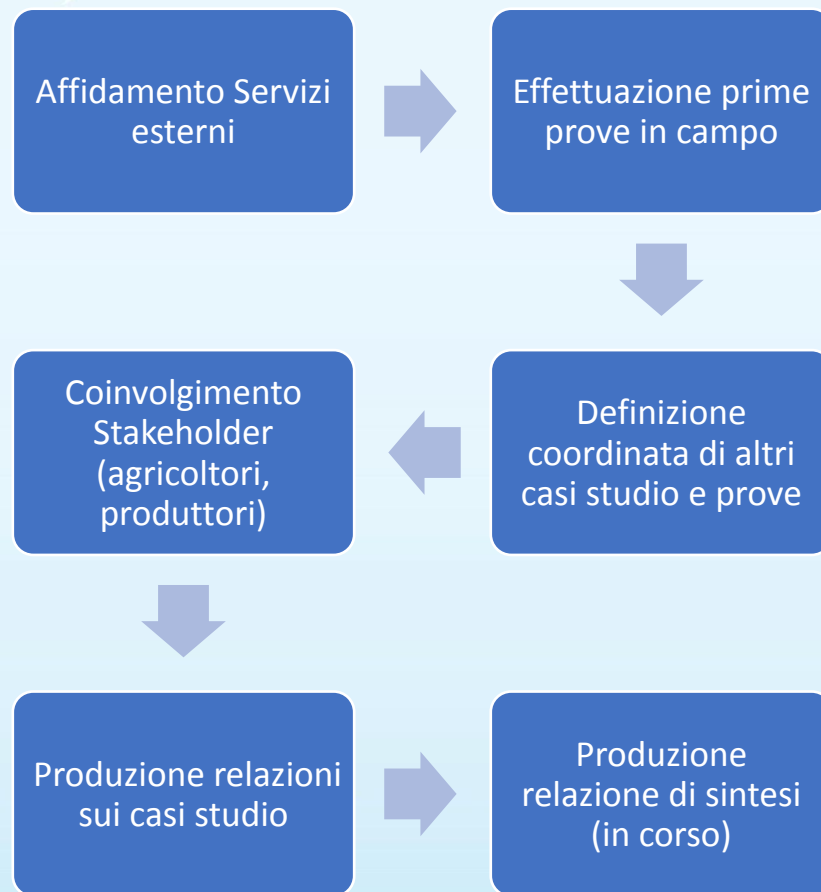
Affidamento Servizi esterni

Effettuazione prime prove in campo

Definizione coordinata di altri casi studio e prove

Coinvolgimento Stakeholder (agricoltori, produttori)

Produzione relazioni sui casi studio

Produzione relazione di sintesi (in corso)